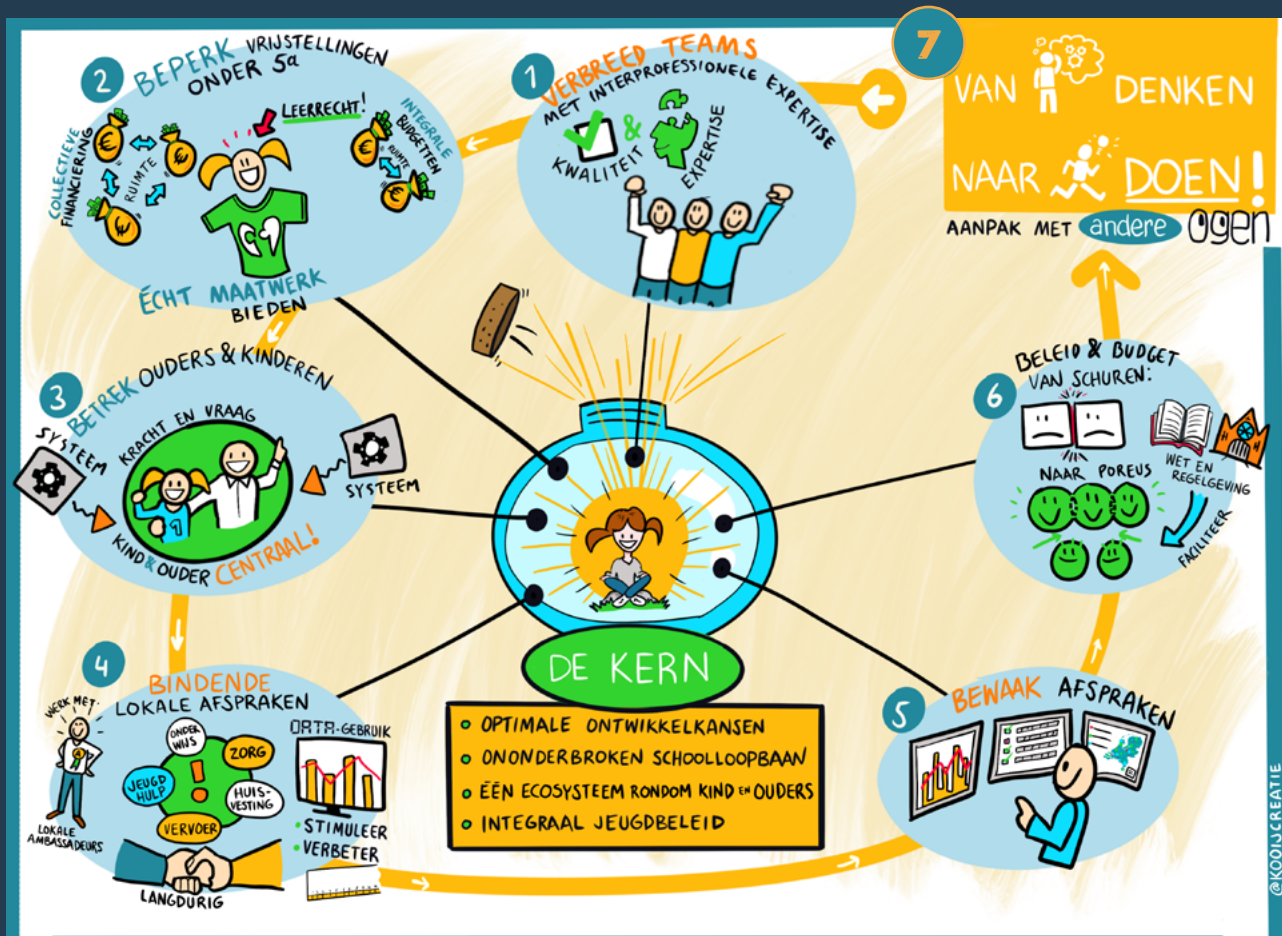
7

VAN DENKEN NAAR DOEN!

AANPAK MET andere ogen

1 VERBREED TEAMS MET INTERPROFESSIONELE EXPERTISE

KWALITEIT & EXPERTISE

2 BEPERK VRIJSTELLINGEN ONDER 5a

COLLECTIEVE FINANCIERING

RUIMTE

LEERRECHT!

INTEGRALE BUDGETTEN

RUIMTE

ÉCHT MAATWERK BIEDEN

3 BETREK OUDERS & KINDEREN

KRACHT EN VRAAG

SYSTEEM

SYSTEEM

KIND & OUDER CENTRAAL!

4 BINDENDE LOKALE AFSPRAKEN

WERK MET:

LOKALE AMBASSADEURS

ONDERWIJS

ZORG

JEUGDHULP

HUISVESTING

VERVOER

LANGDURIG

ORTA-GEBRUIK

• STIMULEER

• VERBETER

DE KERN

• OPTIMALE ONTWIKKELKANSEN

• ONONDERBROKEN SCHOOLLOOPBAAN

• ÉÉN ECOSYSTEEM RONDOM KIND EN OUDERS

• INTEGRAAL JEUGDBELEID

5 BEWAAK AFSPRAKEN

6 BELEID & BUDGET VAN SCHUREN:

NAAR POREUS

WET EN REGELGEVING

FACILITEER

@KOOIJCREATIE